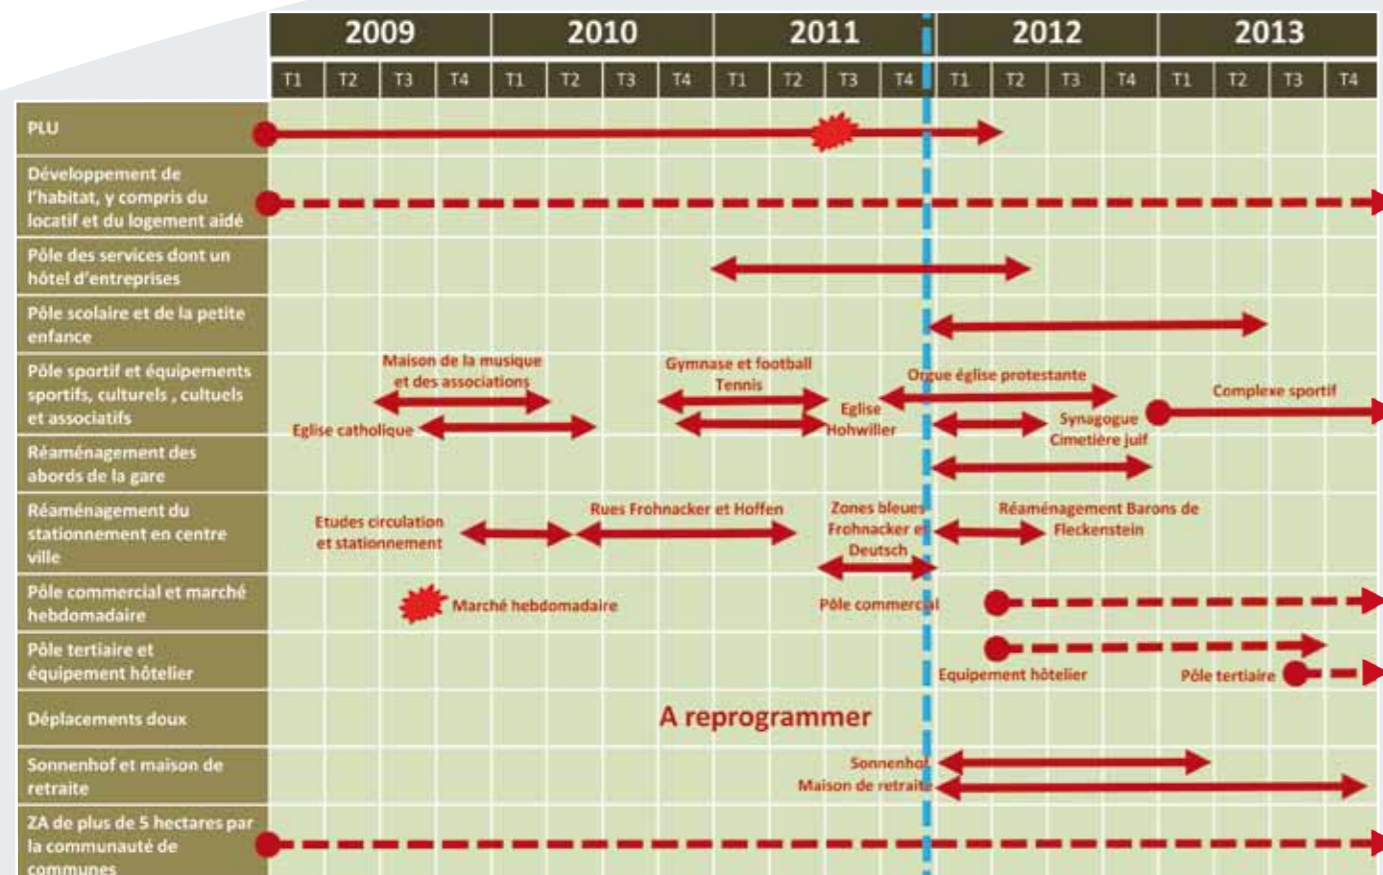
| | 2009 | | | | 2010 | | | | 2011 | | | | 2012 | | | | 2013 | | | |
|---|---|---|---|---|---|---|---|---|---|---|---|---|---|---|---|---|---|---|---|---|
| | T1 | T2 | T3 | T4 | T1 | T2 | T3 | T4 | T1 | T2 | T3 | T4 | T1 | T2 | T3 | T4 | T1 | T2 | T3 | T4 |
| PLU | | | | | | | | | | | | | | | | | | | | |
| Développement de l'habitat, y compris du locatif et du logement aidé | | | | | | | | | | | | | | | | | | | | |
| Pôle des services dont un hôtel d'entreprises | | | | | | | | | | | | | | | | | | | | |
| Pôle scolaire et de la petite enfance | | | | | | | | | | | | | | | | | | | | |
| Pôle sportif et équipements sportifs, culturels , cultuels et associatifs | | | | | | | | | | | | | | | | | | | | |
| Réaménagement des abords de la gare | | | | | | | | | | | | | | | | | | | | |
| Réaménagement du stationnement en centre ville | | | | | | | | | | | | | | | | | | | | |
| Pôle commercial et marché hebdomadaire | | | | | | | | | | | | | | | | | | | | |
| Pôle tertiaire et équipement hôtelier | | | | | | | | | | | | | | | | | | | | |
| Déplacements doux | | | | | | | | | | | | | | | | | | | | |
| Sonnenhof et maison de retraite | | | | | | | | | | | | | | | | | | | | |
| ZA de plus de 5 hectares par la communauté de communes | | | | | | | | | | | | | | | | | | | | |

Maison de la musique et des associations

Eglise catholique

Gymnase et football

Tennis

Eglise Hohwiller

Orgue église protestante

Synagogue

Cimetière juif

Complexe sportif

Etudes circulation et stationnement

Rues Frohnacker et Hoffen

Zones bleues Frohnacker et Deutsch

Réaménagement Barons de Fleckenstein

Marché hebdomadaire

Pôle commercial

Equipement hôtelier

Pôle tertiaire

A reprogrammer

Sonnenhof

Maison de retraite